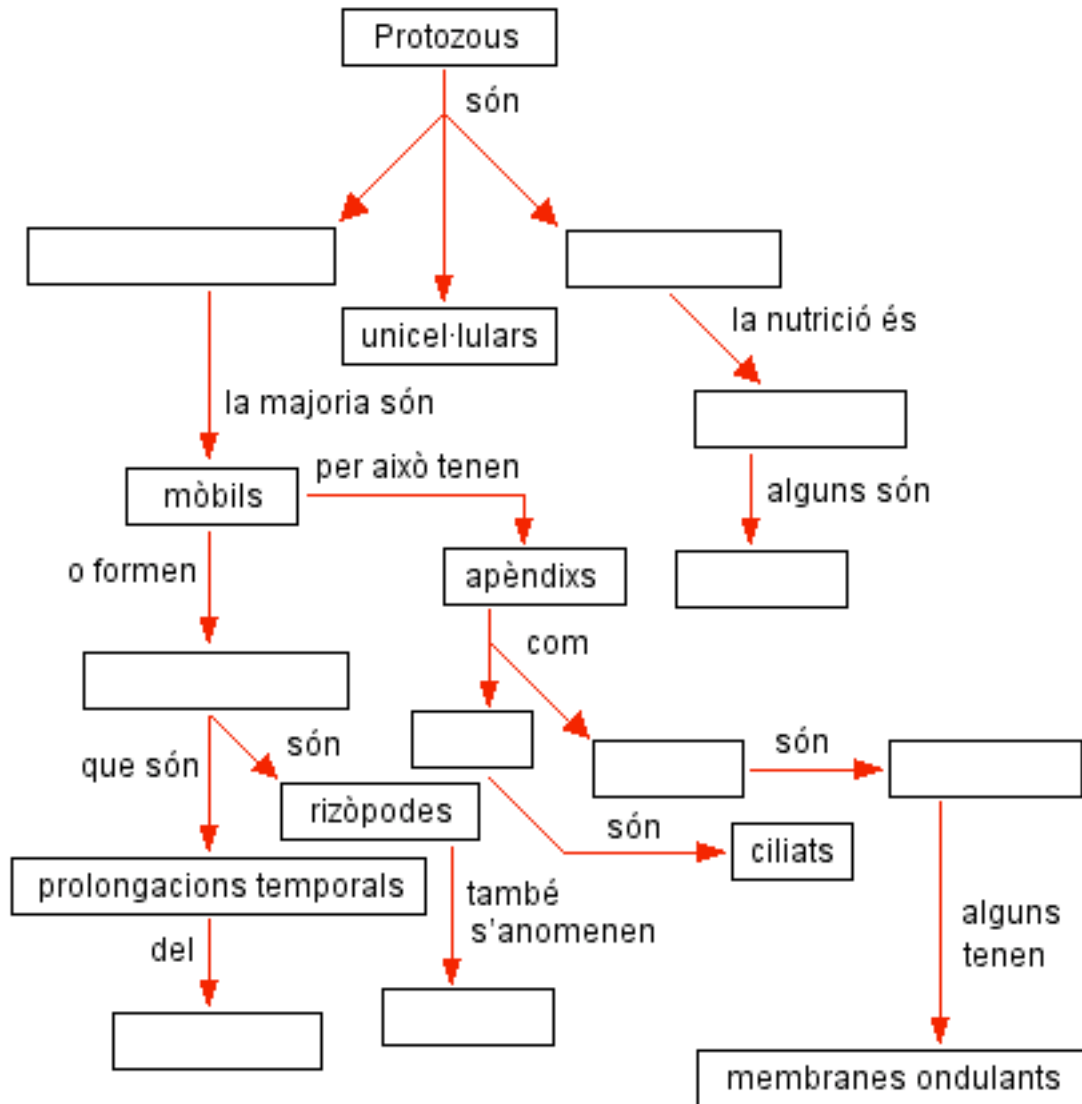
Protozous

són

unicel·lulars

la nutrició és

la majoria són

alguns són

mòbils

per això tenen

apèndixs

o formen

com

són

que són

són

rizòpodes

són

ciliats

prolongacions temporals

també s'anomenen

alguns tenen

del

membranes ondulants